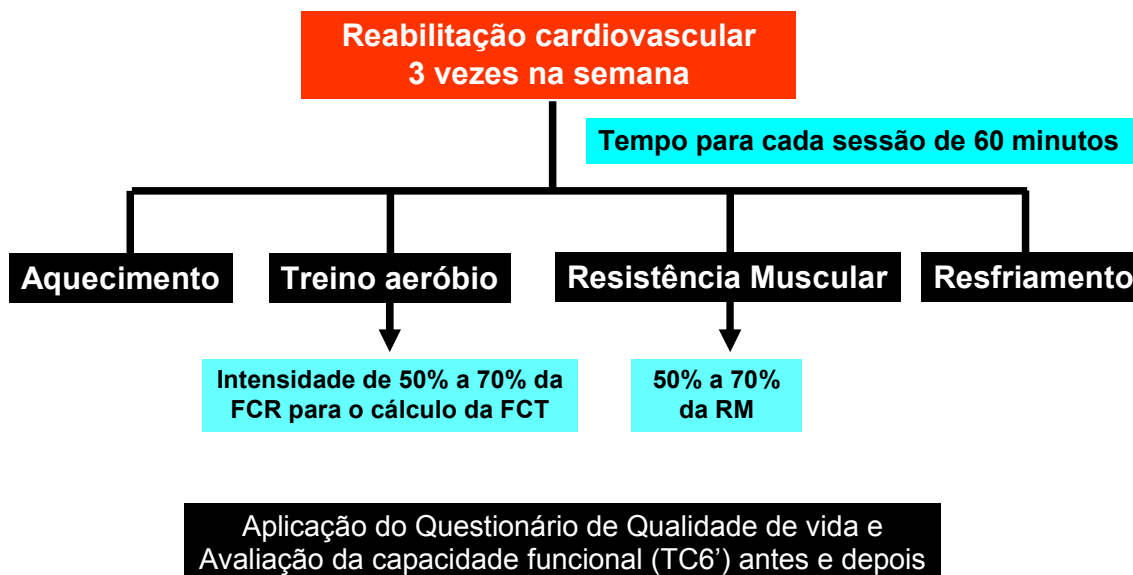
Reabilitação cardiovascular
3 vezes na semana

Tempo para cada sessão de 60 minutos

Aquecimento

Treino aeróbio

Resistência Muscular

Resfriamento

Intensidade de 50% a 70% da FCR para o cálculo da FCT

50% a 70% da RM

Aplicação do Questionário de Qualidade de vida e Avaliação da capacidade funcional (TC6') antes e depois